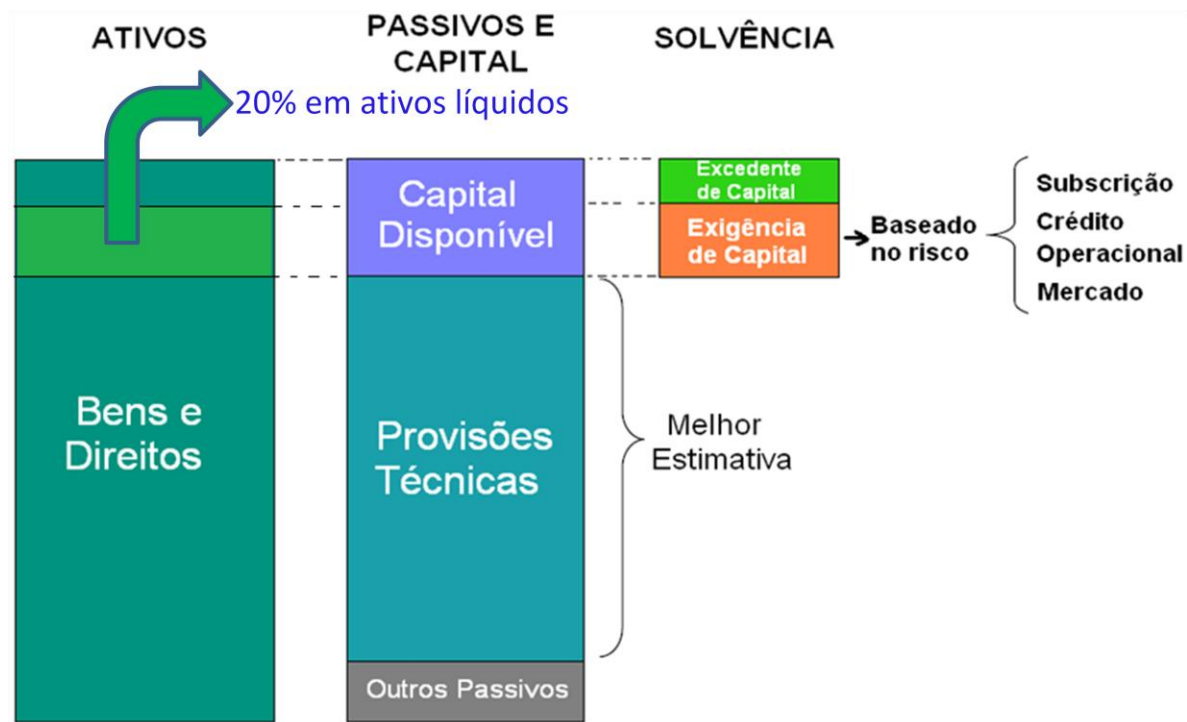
ATIVOS

PASSIVOS E CAPITAL

SOLVÊNCIA

20% em ativos líquidos

Capital Disponível

Excedente de Capital

Exigência de Capital

Baseado no risco

Subscrição
Crédito
Operacional
Mercado

Bens e Direitos

Provisões Técnicas

Melhor Estimativa

Outros Passivos